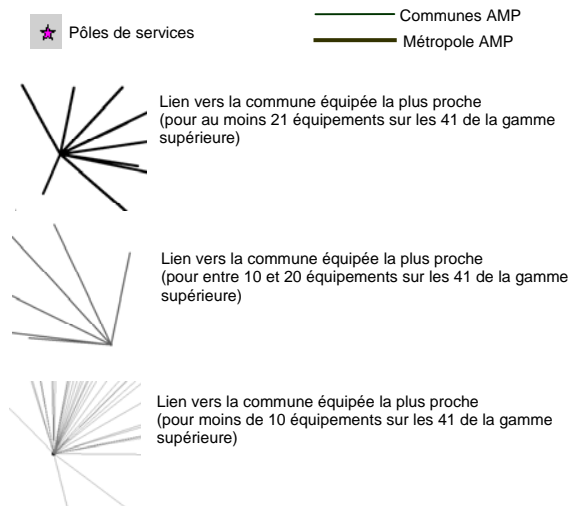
Pôles de services

Communes AMP

Métropole AMP

Lien vers la commune équipée la plus proche (pour au moins 21 équipements sur les 41 de la gamme supérieure)

Lien vers la commune équipée la plus proche (pour entre 10 et 20 équipements sur les 41 de la gamme supérieure)

Lien vers la commune équipée la plus proche (pour moins de 10 équipements sur les 41 de la gamme supérieure)